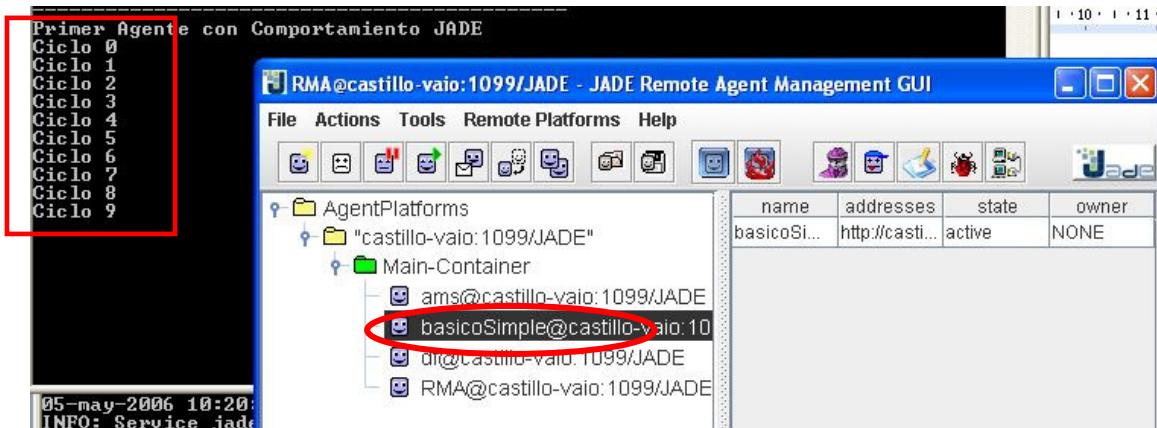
Primer Agente con Comportamiento JADE
Ciclo 0
Ciclo 1
Ciclo 2
Ciclo 3
Ciclo 4
Ciclo 5
Ciclo 6
Ciclo 7
Ciclo 8
Ciclo 9

05-may-2006 10:20
INFO: Service jade

10 · 11

RMA@castillo-vaio:1099/JADE - JADE Remote Agent Management GUI

File Actions Tools Remote Platforms Help

AgentPlatforms
"castillo-vaio:1099/JADE"
Main-Container
ams@castillo-vaio:1099/JADE
basicoSimple@castillo-vaio:10
df@castillo-vaio:1099/JADE
RMA@castillo-vaio:1099/JADE

| name | addresses | state | owner |
|---|---|---|---|
| basicoSi... | http://casti... | active | NONE |